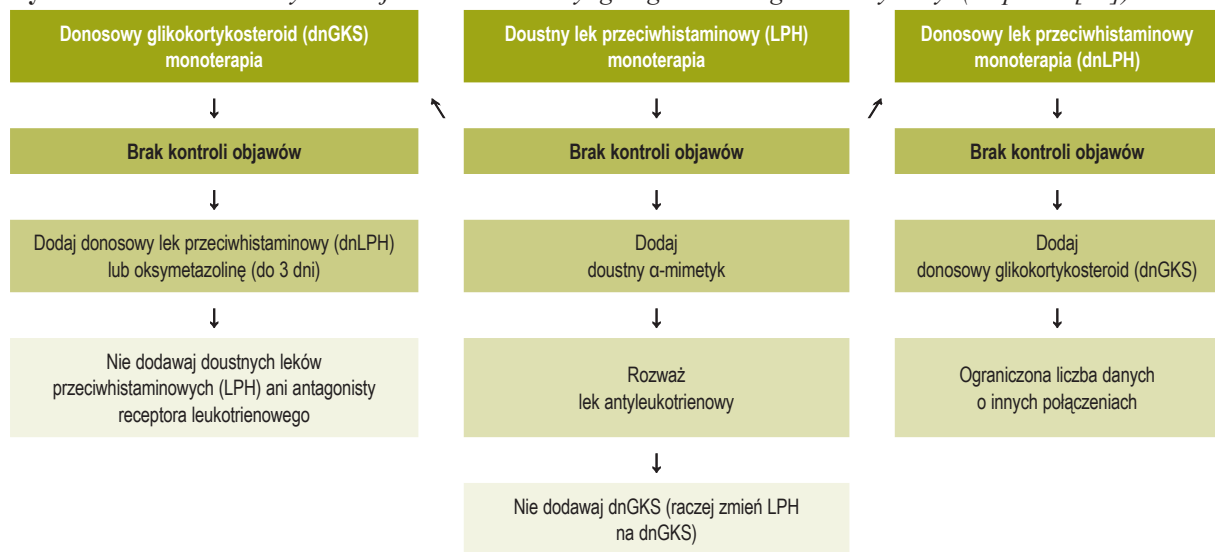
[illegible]

Donosowy glikokortykosteroid (dnGKS) monoterapia

Brak kontroli objawów

Dodaj donosowy lek przeciwhistaminowy (dnLPH) lub oksymetazolinę (do 3 dni)

Nie dodawaj doustnych leków przeciwhistaminowych (LPH) ani antagonisty receptora leukotrienowego

Doustny lek przeciwhistaminowy (LPH) monoterapia

Brak kontroli objawów

Dodaj doustny α-mimetyk

Rozważ lek antyleukotrienowy

Nie dodawaj dnGKS (raczej zmień LPH na dnGKS)

Donosowy lek przeciwhistaminowy monoterapia (dnLPH)

Brak kontroli objawów

Dodaj donosowy glikokortykosteroid (dnGKS)

Ograniczona liczba danych o innych połączeniach